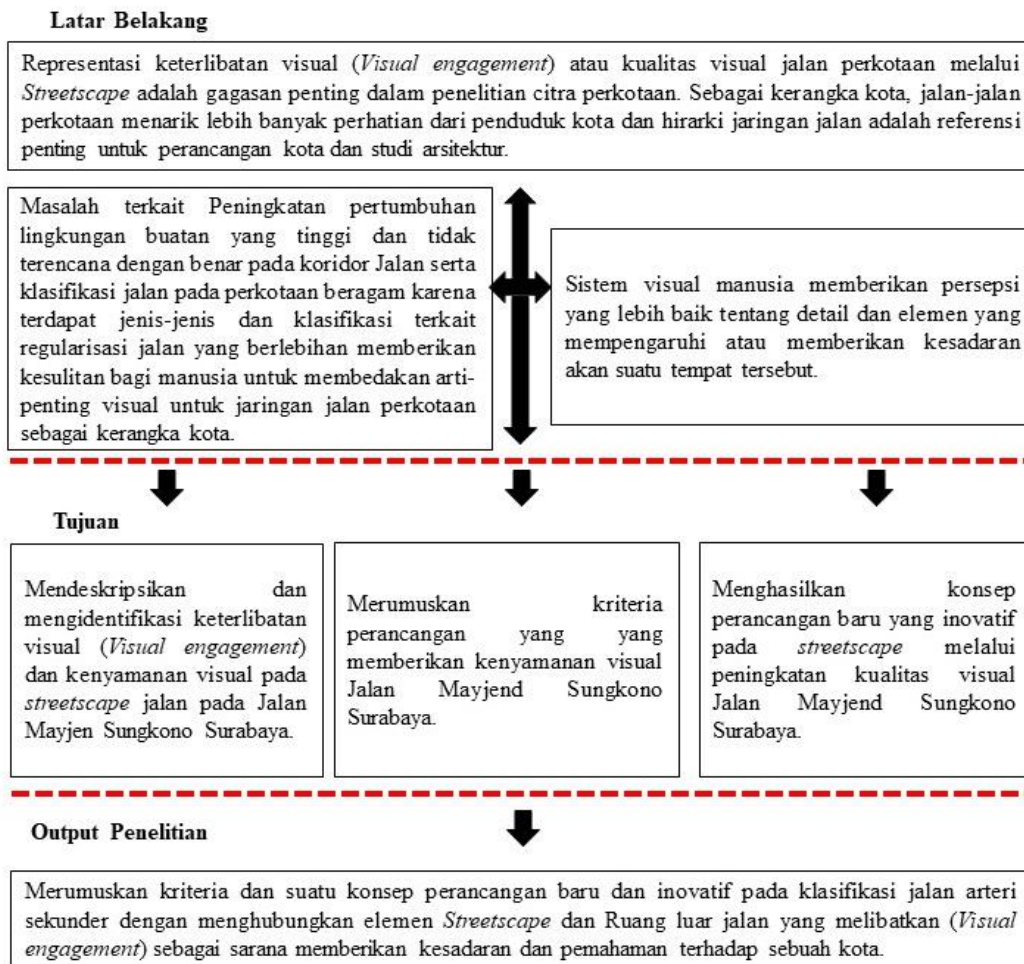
**Latar Belakang**

Representasi keterlibatan visual (*Visual engagement*) atau kualitas visual jalan perkotaan melalui *Streetscape* adalah gagasan penting dalam penelitian citra perkotaan. Sebagai kerangka kota, jalan-jalan perkotaan menarik lebih banyak perhatian dari penduduk kota dan hirarki jaringan jalan adalah referensi penting untuk perancangan kota dan studi arsitektur.

Masalah terkait Peningkatan pertumbuhan lingkungan buatan yang tinggi dan tidak terencana dengan benar pada koridor Jalan serta klasifikasi jalan pada perkotaan beragam karena terdapat jenis-jenis dan klasifikasi terkait regularisasi jalan yang berlebihan memberikan kesulitan bagi manusia untuk membedakan arti-penting visual untuk jaringan jalan perkotaan sebagai kerangka kota.

Sistem visual manusia memberikan persepsi yang lebih baik tentang detail dan elemen yang mempengaruhi atau memberikan kesadaran akan suatu tempat tersebut.

**Tujuan**

Mendeskripsikan dan mengidentifikasi keterlibatan visual (*Visual engagement*) dan kenyamanan visual pada *streetscape* jalan pada Jalan Mayjen Sungkono Surabaya.

Merumuskan kriteria perancangan yang yang memberikan kenyamanan visual Jalan Mayjend Sungkono Surabaya.

Menghasilkan konsep perancangan baru yang inovatif pada *streetscape* melalui peningkatan kualitas visual Jalan Mayjend Sungkono Surabaya.

**Output Penelitian**

Merumuskan kriteria dan suatu konsep perancangan baru dan inovatif pada klasifikasi jalan arteri sekunder dengan menghubungkan elemen *Streetscape* dan Ruang luar jalan yang melibatkan (*Visual engagement*) sebagai sarana memberikan kesadaran dan pemahaman terhadap sebuah kota.